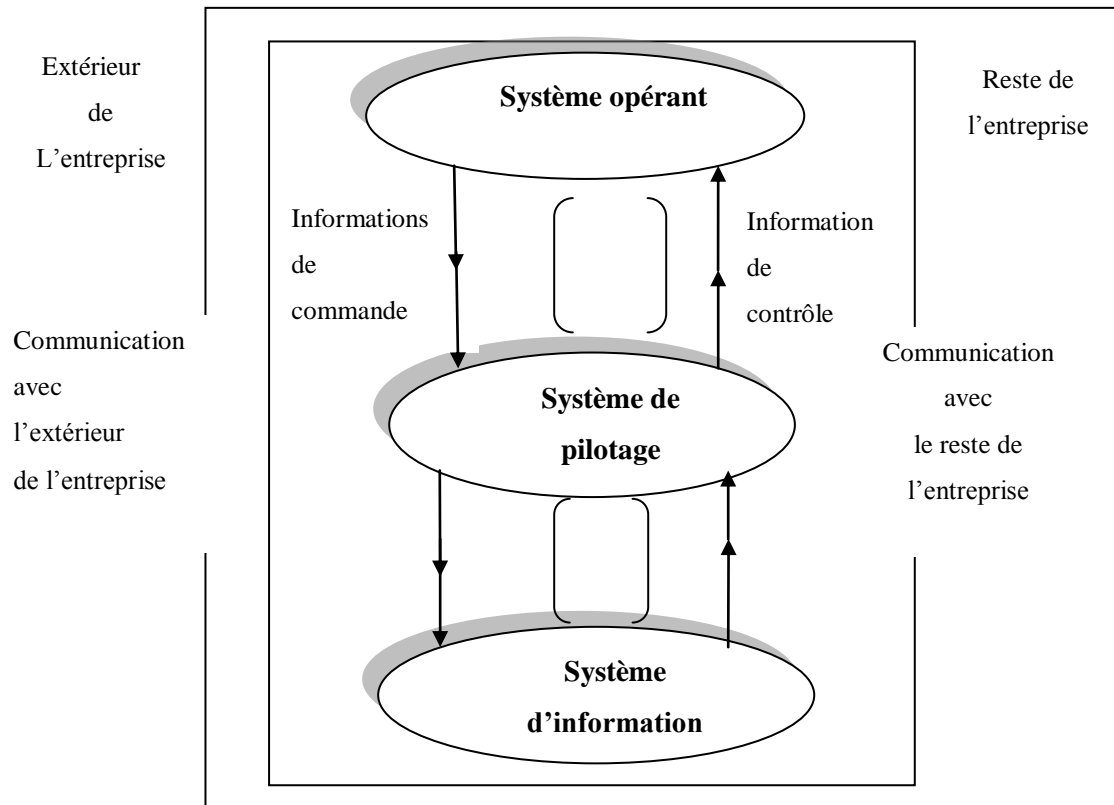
Extérieur de L'entreprise

Système opérant

Reste de l'entreprise

Informations de commande

Information de contrôle

Communication avec l'extérieur de l'entreprise

Système de pilotage

Communication avec le reste de l'entreprise

Système d'information